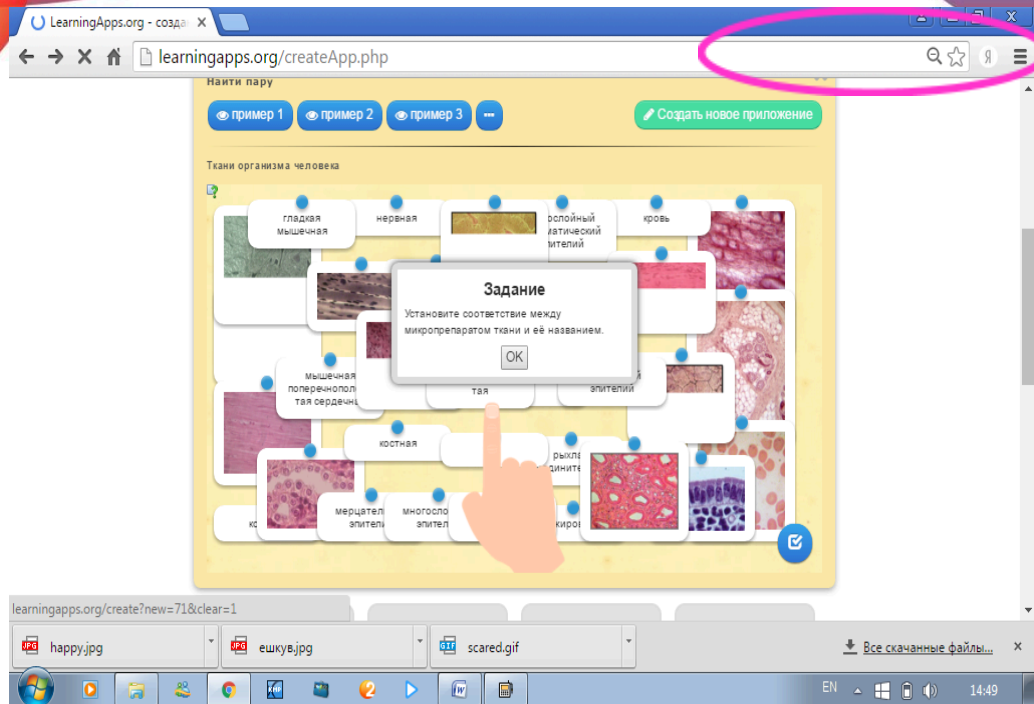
LearningApps.org - созда
learningapps.org/createApp.php
Я
Найти пару
пример 1
пример 2
пример 3
...
Создать новое приложение
Ткани организма человека
гладкая мышечная
нервная
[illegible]ослойный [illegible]атический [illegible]пителий
кровь
Задание
Установите соответствие между микропрепаратом ткани и её названием.
OK
мышечная поперечнопол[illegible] тая сердечн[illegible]
тая
эпителий
костная
рыхла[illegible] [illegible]дините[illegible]
мерцател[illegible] эпител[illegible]
многосло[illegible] эпител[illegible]
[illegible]киров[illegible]
к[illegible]
learningapps.org/create?new=71&clear=1
happy.jpg
ешкув.jpg
scared.gif
Все скачанные файлы...
EN
14:49